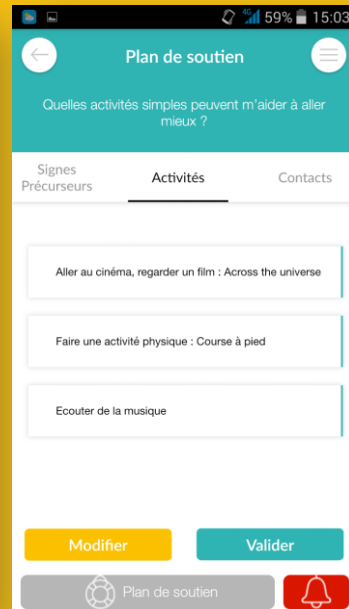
59% 15:03

Plan de soutien

Quelles activités simples peuvent m'aider à aller mieux ?

Signes Précurseurs

Activités

Contacts

Aller au cinéma, regarder un film : Across the universe

Faire une activité physique : Course à pied

Ecouter de la musique

Modifier

Valider

Plan de soutien